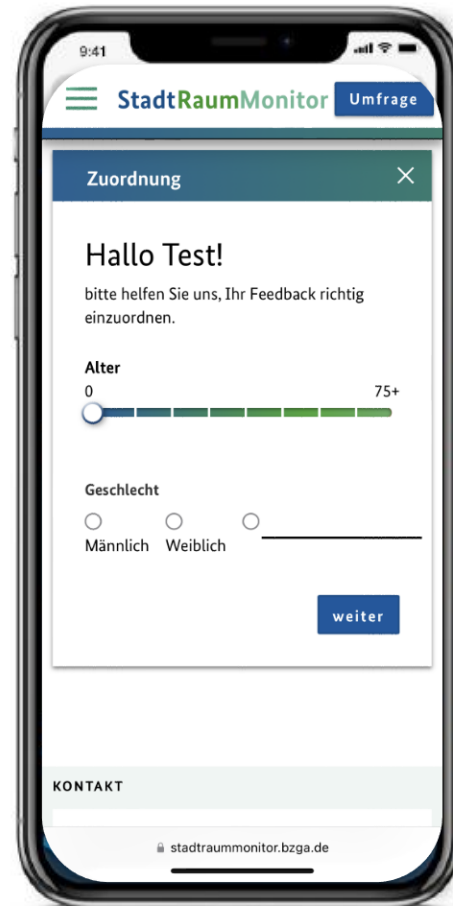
9:41

StadtRaumMonitor Umfrage

Zuordnung ×

Hallo Test!

bitte helfen Sie uns, Ihr Feedback richtig einzuordnen.

Alter

0 75+

Geschlecht

Männlich Weiblich

weiter

KONTAKT

stadtraummonitor.bzga.de